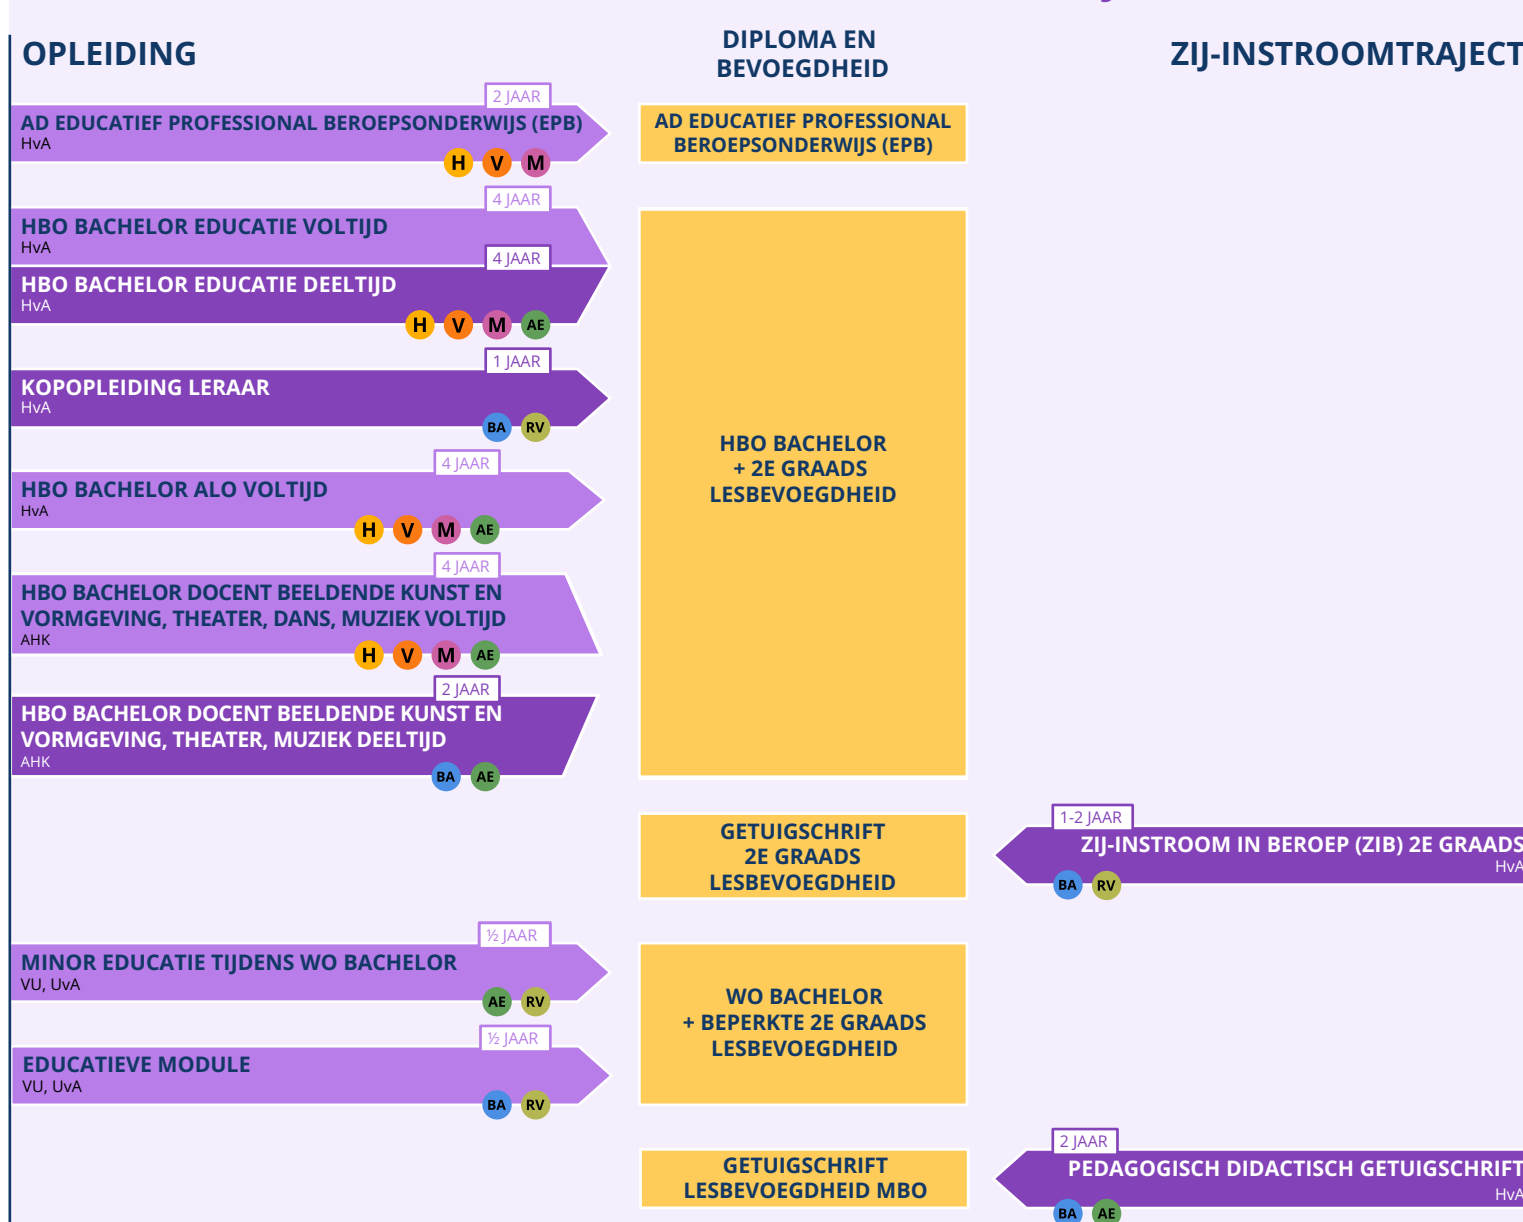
OPLEIDING

DIPLOMA EN BEVOEGDHEID

ZIJ-INSTROOMTRAJECT

2 JAAR
AD EDUCATIEF PROFESSIONAL BEROEPSONDERWIJS (EPB)
HvA
H V M

AD EDUCATIEF PROFESSIONAL BEROEPSONDERWIJS (EPB)

4 JAAR
HBO BACHELOR EDUCATIE VOLTIJD
HvA

4 JAAR
HBO BACHELOR EDUCATIE DEELTIJD
HvA
H V M AE

1 JAAR
KOPOPLEIDING LERAAR
HvA
BA RV

HBO BACHELOR + 2E GRAADS LESBEVOEGDHEID

4 JAAR
HBO BACHELOR ALO VOLTIJD
HvA
H V M AE

4 JAAR
HBO BACHELOR DOCENT BEELDENDE KUNST EN VORMGEVING, THEATER, DANS, MUZIEK VOLTIJD
AHK
H V M AE

2 JAAR
HBO BACHELOR DOCENT BEELDENDE KUNST EN VORMGEVING, THEATER, MUZIEK DEELTIJD
AHK
BA AE

GETUIGSCHRIFT 2E GRAADS LESBEVOEGDHEID

1-2 JAAR
ZIJ-INSTROOM IN BEROEP (ZIB) 2E GRAADS
HvA
BA RV

½ JAAR
MINOR EDUCATIE TIJDENS WO BACHELOR
VU, UvA
AE RV

½ JAAR
EDUCATIEVE MODULE
VU, UvA
BA RV

WO BACHELOR + BEPERKTE 2E GRAADS LESBEVOEGDHEID

GETUIGSCHRIFT LESBEVOEGDHEID MBO

2 JAAR
PEDAGOGISCH DIDACTISCH GETUIGSCHRIFT
HvA
BA AE